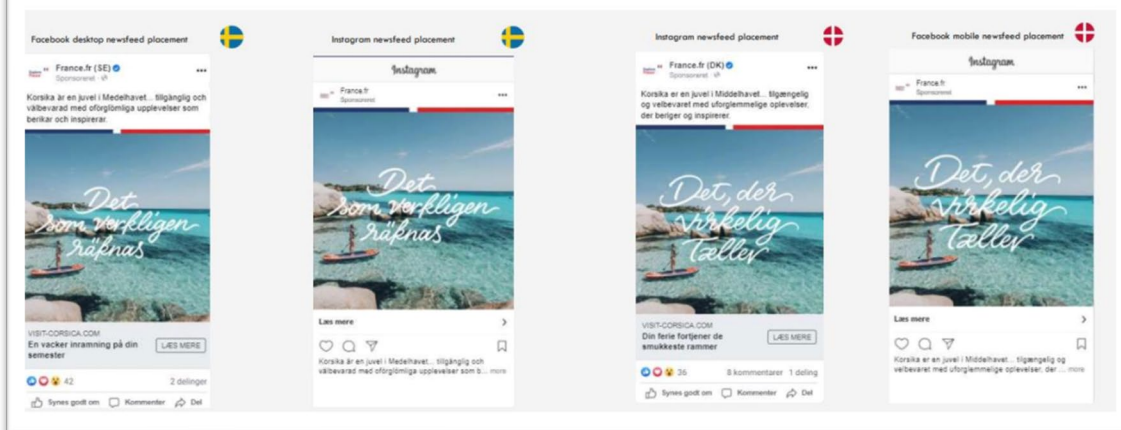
Facebook desktop newsfeed placement

France.fr (SE)
Sponsoreret

Korsika är en juvel i Medelhavet... tillgänglig och välbevarad med oförglömliga upplevelser som berikar och inspirerar.

Det som verkligen räknas

VISIT-CORSICA.COM
En vacker inramning på din semester
LÆS MERE

42
2 delinger

Synes godt om
Kommenter
Del

Instagram newsfeed placement

Instagram

France.fr
Sponsoreret

Det som verkligen räknas

Læs mere

Korsika är en juvel i Medelhavet... tillgänglig och välbevarad med oförglömliga upplevelser som b... more

Instagram newsfeed placement

France.fr (DK)
Sponsoreret

Korsika er en juvel i Middelhavet... tilgængelig og velbevaret med uforglemmelige oplevelser, der beriger og inspirerer.

Det, der virkelig Tæller

VISIT-CORSICA.COM
Din ferie fortjener de smukkeste rammer
LÆS MERE

36
8 kommentarer 1 deling

Synes godt om
Kommenter
Del

Facebook mobile newsfeed placement

Instagram

France.fr
Sponsoreret

Det, der virkelig Tæller

Læs mere

Korsika er en juvel i Middelhavet... tilgængelig og velbevaret med uforglemmelige oplevelser, der ... more